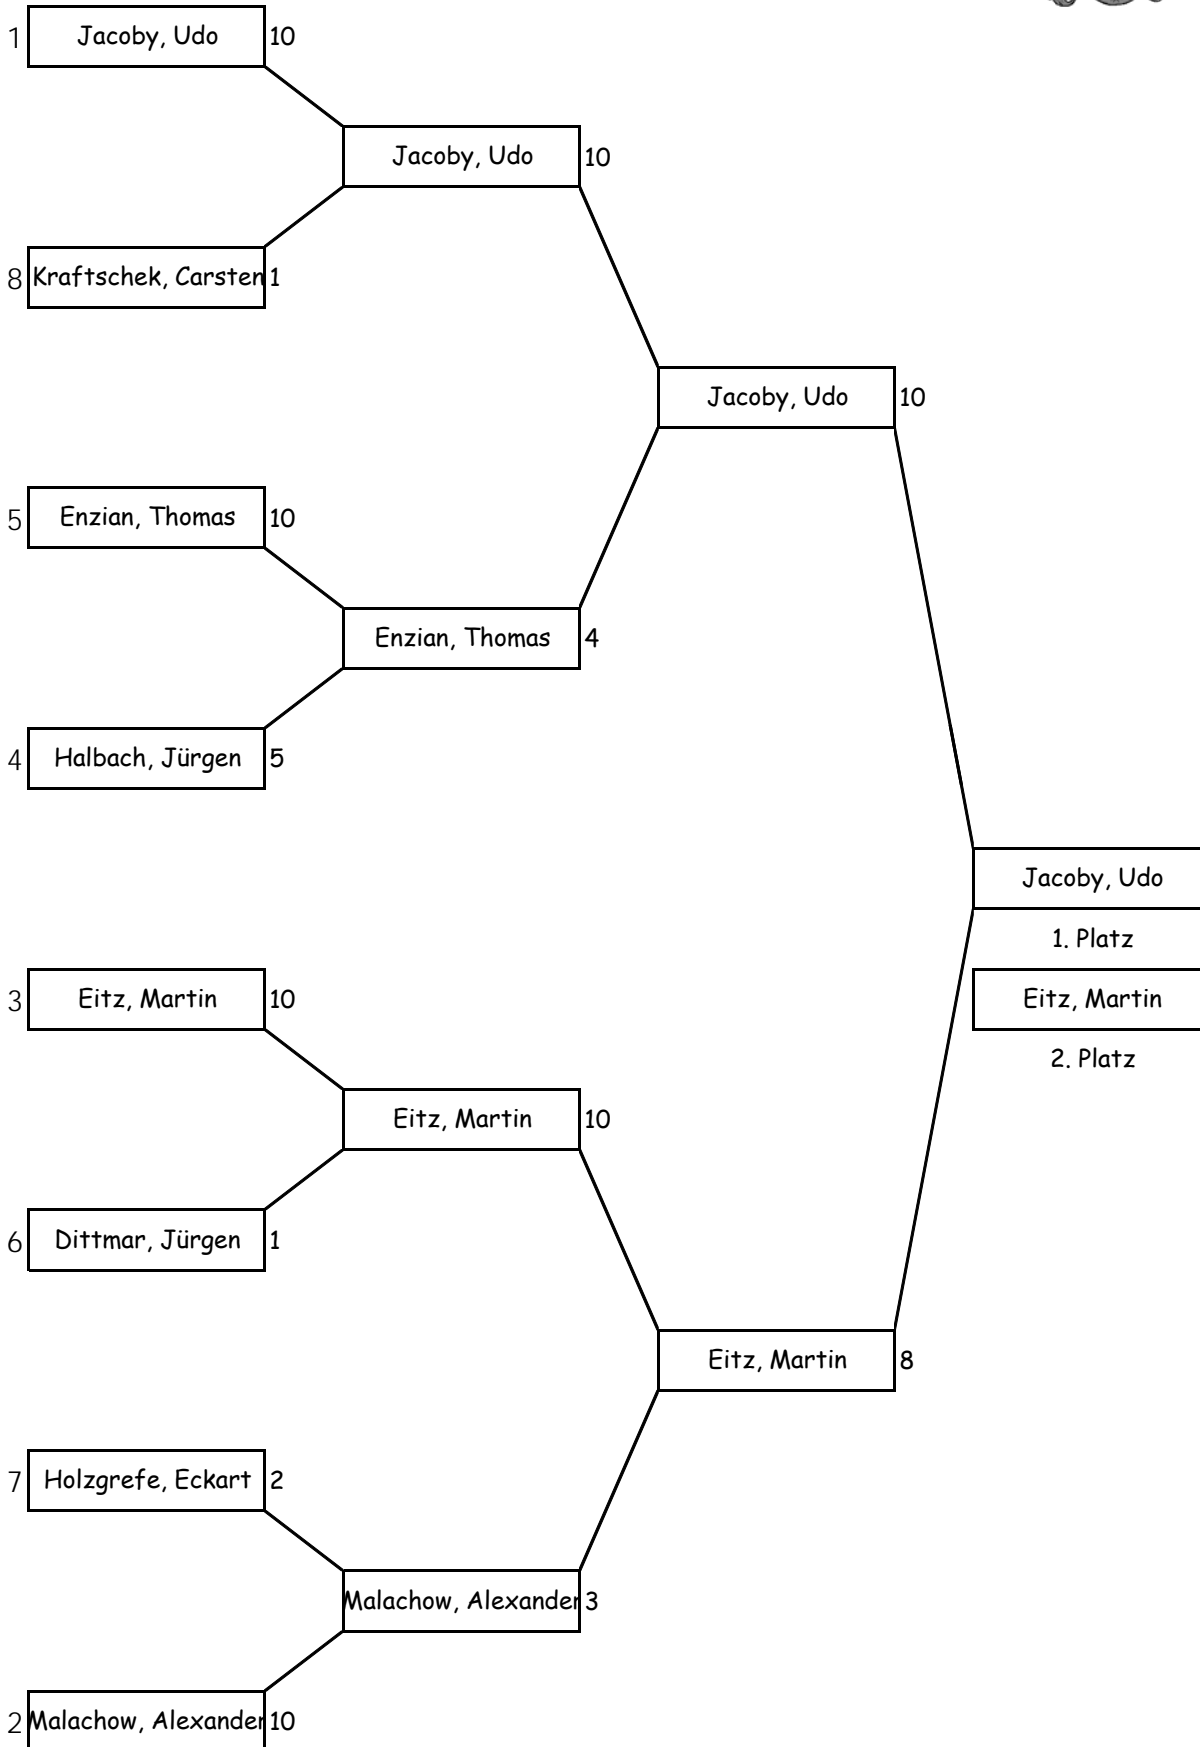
1 Jacoby, Udo 10

Jacoby, Udo 10

8 Kraftschek, Carsten 1

Jacoby, Udo 10

5 Enzian, Thomas 10

Enzian, Thomas 4

4 Halbach, Jürgen 5

Jacoby, Udo

1. Platz

Eitz, Martin

2. Platz

3 Eitz, Martin 10

Eitz, Martin 10

6 Dittmar, Jürgen 1

Eitz, Martin 8

7 Holzgrefe, Eckart 2

Malachow, Alexander 3

2 Malachow, Alexander 10